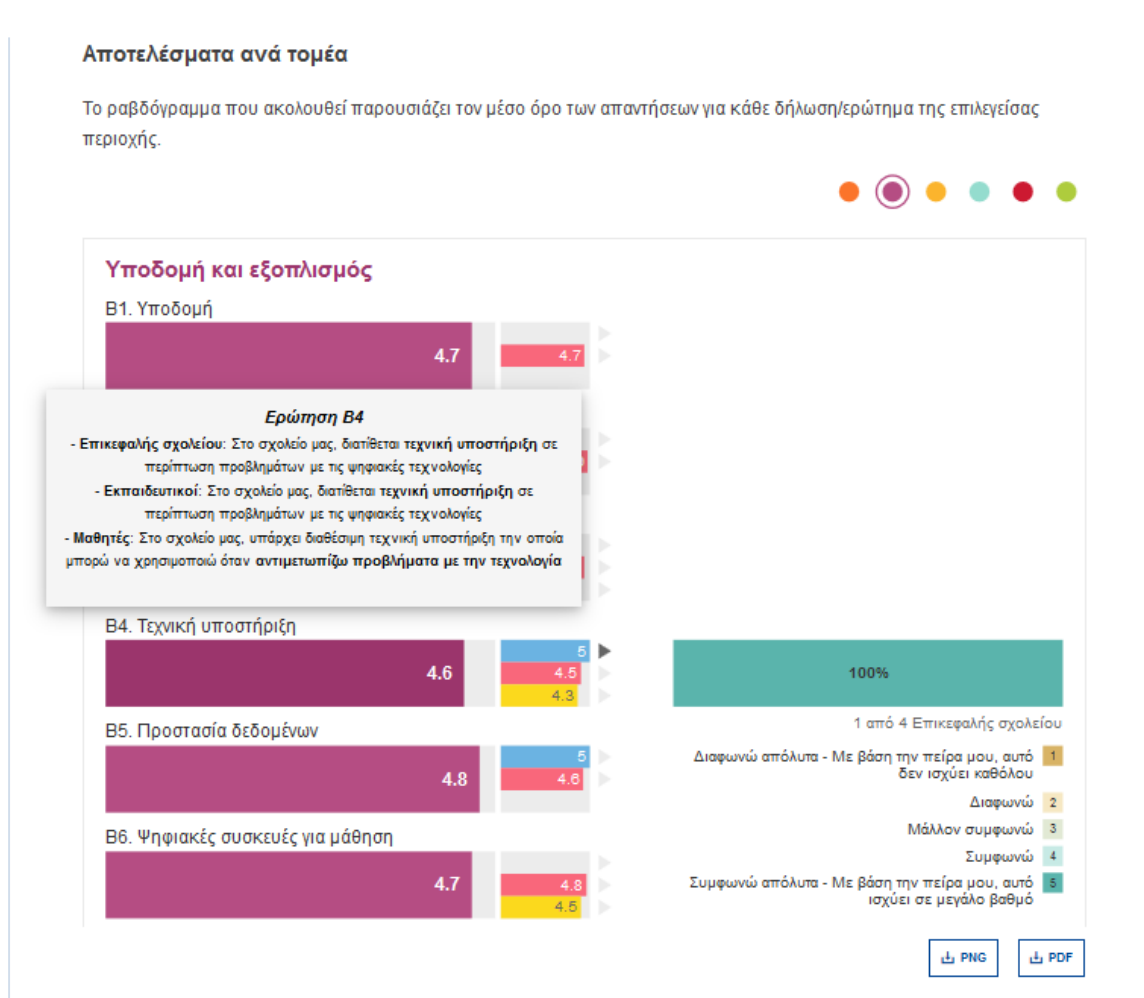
Αποτελέσματα ανά τομέα

Το ραβδόγραμμα που ακολουθεί παρουσιάζει τον μέσο όρο των απαντήσεων για κάθε δήλωση/ερώτημα της επιλεγείσας περιοχής.

Υποδομή και εξοπλισμός

B1. Υποδομή

4.7

4.7

Ερώτηση B4

- Επικεφαλής σχολείου: Στο σχολείο μας, διατίθεται τεχνική υποστήριξη σε περίπτωση προβλημάτων με τις ψηφιακές τεχνολογίες

- Εκπαιδευτικοί: Στο σχολείο μας, διατίθεται τεχνική υποστήριξη σε περίπτωση προβλημάτων με τις ψηφιακές τεχνολογίες

- Μαθητές: Στο σχολείο μας, υπάρχει διαθέσιμη τεχνική υποστήριξη την οποία μπορώ να χρησιμοποιώ όταν αντιμετωπίζω προβλήματα με την τεχνολογία

B4. Τεχνική υποστήριξη

4.6

5

4.5

4.3

100%

1 από 4 Επικεφαλής σχολείου

B5. Προστασία δεδομένων

4.8

5

4.6

Διαφωνώ απόλυτα - Με βάση την πείρα μου, αυτό δεν ισχύει καθόλου 1

Διαφωνώ 2

Μάλλον συμφωνώ 3

Συμφωνώ 4

Συμφωνώ απόλυτα - Με βάση την πείρα μου, αυτό ισχύει σε μεγάλο βαθμό 5

B6. Ψηφιακές συσκευές για μάθηση

4.7

4.8

4.5

PNG

PDF